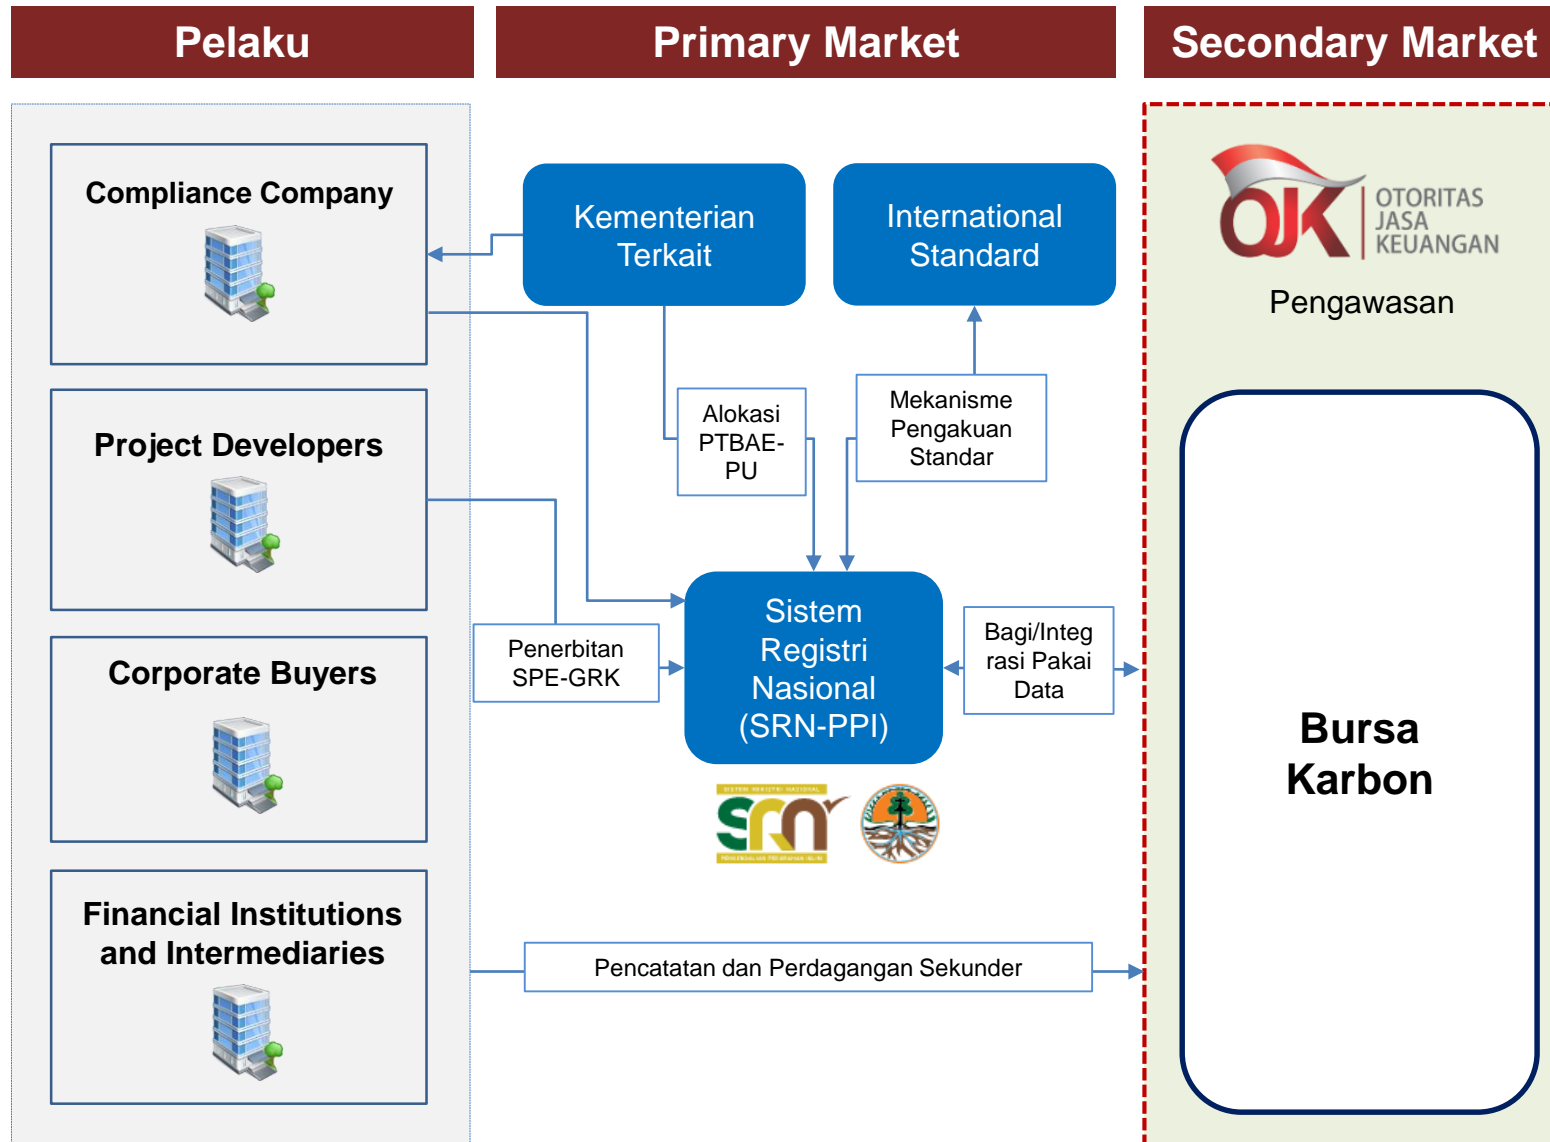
Pelaku

Primary Market

Secondary Market

Compliance Company

Project Developers

Corporate Buyers

Financial Institutions and Intermediaries

Kementerian Terkait

International Standard

Alokasi PTBAE-PU

Mekanisme Pengakuan Standar

Penerbitan SPE-GRK

Sistem Registri Nasional (SRN-PPI)

Bagi/Integrasi Pakai Data

SISTEM REGISTRI NASIONAL
SRN
PENGENDALIAN PERUBAHAN IKLIM

Pencatatan dan Perdagangan Sekunder

OJK OTORITAS JASA KEUANGAN

Pengawasan

Bursa Karbon